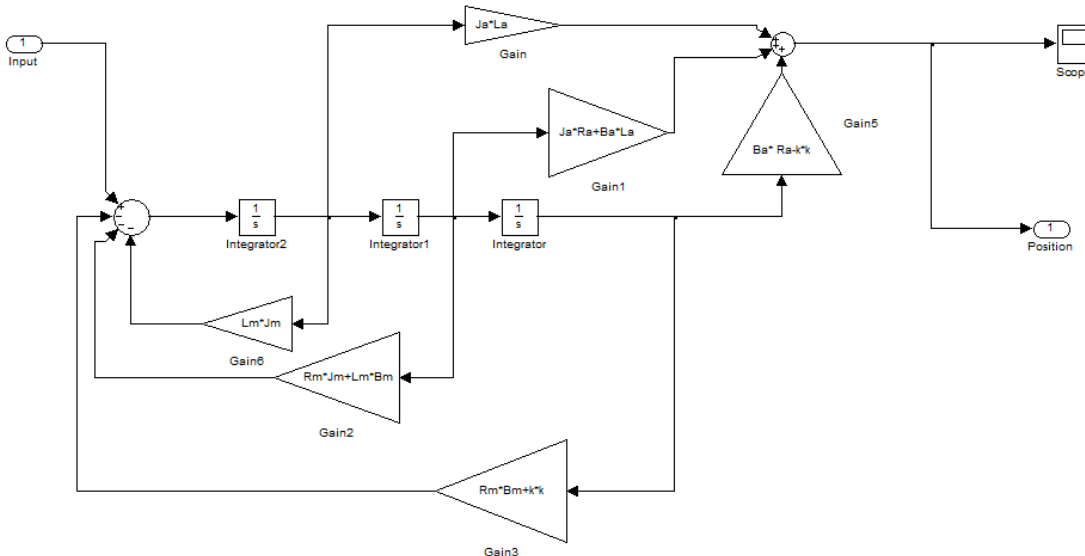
1
Input

Ja*La
Gain

Ja*Ra+Ba*La
Gain1

Ba* Ra-k*k
Gain5

Scop

+
-
-
-

$\frac{1}{s}$
Integrator2

$\frac{1}{s}$
Integrator1

$\frac{1}{s}$
Integrator

1
Position

Lm*Jm
Gain6

Rm*Jm+Lm*Bm
Gain2

Rm*Bm+k*k
Gain3

+
+
+